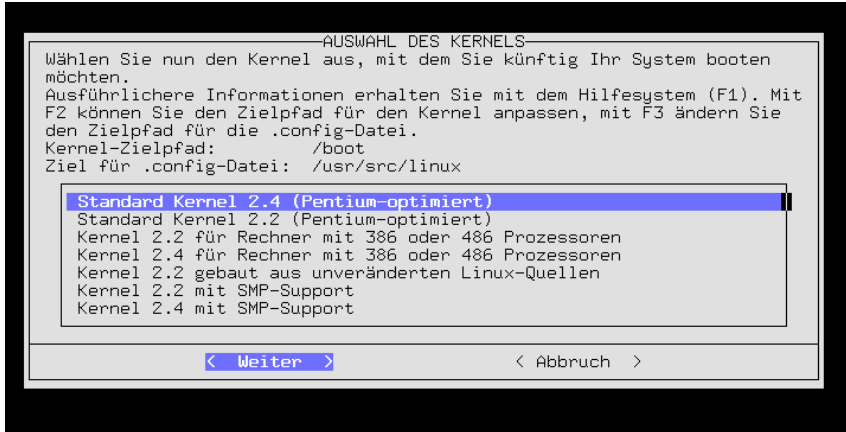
AUSWAHL DES KERNELS

Wählen Sie nun den Kernel aus, mit dem Sie künftig Ihr System booten möchten.
Ausführlichere Informationen erhalten Sie mit dem Hilfesystem (F1). Mit F2 können Sie den Zielpfad für den Kernel anpassen, mit F3 ändern Sie den Zielpfad für die .config-Datei.
Kernel-Zielpfad: /boot
Ziel für .config-Datei: /usr/src/linux

Standard Kernel 2.4 (Pentium-optimiert)
Standard Kernel 2.2 (Pentium-optimiert)
Kernel 2.2 für Rechner mit 386 oder 486 Prozessoren
Kernel 2.4 für Rechner mit 386 oder 486 Prozessoren
Kernel 2.2 gebaut aus unveränderten Linux-Quellen
Kernel 2.2 mit SMP-Support
Kernel 2.4 mit SMP-Support

< Weiter >
< Abbruch >